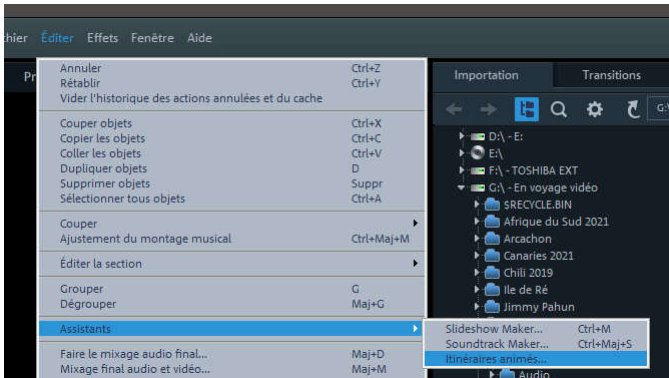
chier Éditer Effets Fenêtre Aide

Pr

Annuler Ctrl+Z
Rétablir Ctrl+Y
Vider l'historique des actions annulées et du cache

Couper objets Ctrl+X
Copier les objets Ctrl+C
Coller les objets Ctrl+V
Dupliquer objets D
Supprimer objets Suppr
Sélectionner tous objets Ctrl+A

Couper
Ajustement du montage musical Ctrl+Maj+M

Éditer la section

Grouper G
Dégrouper Maj+G

Assistants

Faire le mixage audio final... Maj+D
Mixage final audio et vidéo... Maj+M

Importation Transitions

G:\

D:\ - E:
E:\
F:\ - TOSHIBA EXT
G:\ - En voyage vidéo
$RECYCLE.BIN
Afrique du Sud 2021
Arcachon
Canaries 2021
Chili 2019
Ile de Ré
Jimmy Pahun

Slideshow Maker... Ctrl+M
Soundtrack Maker... Ctrl+Maj+S
Itinéraires animés...

Audio